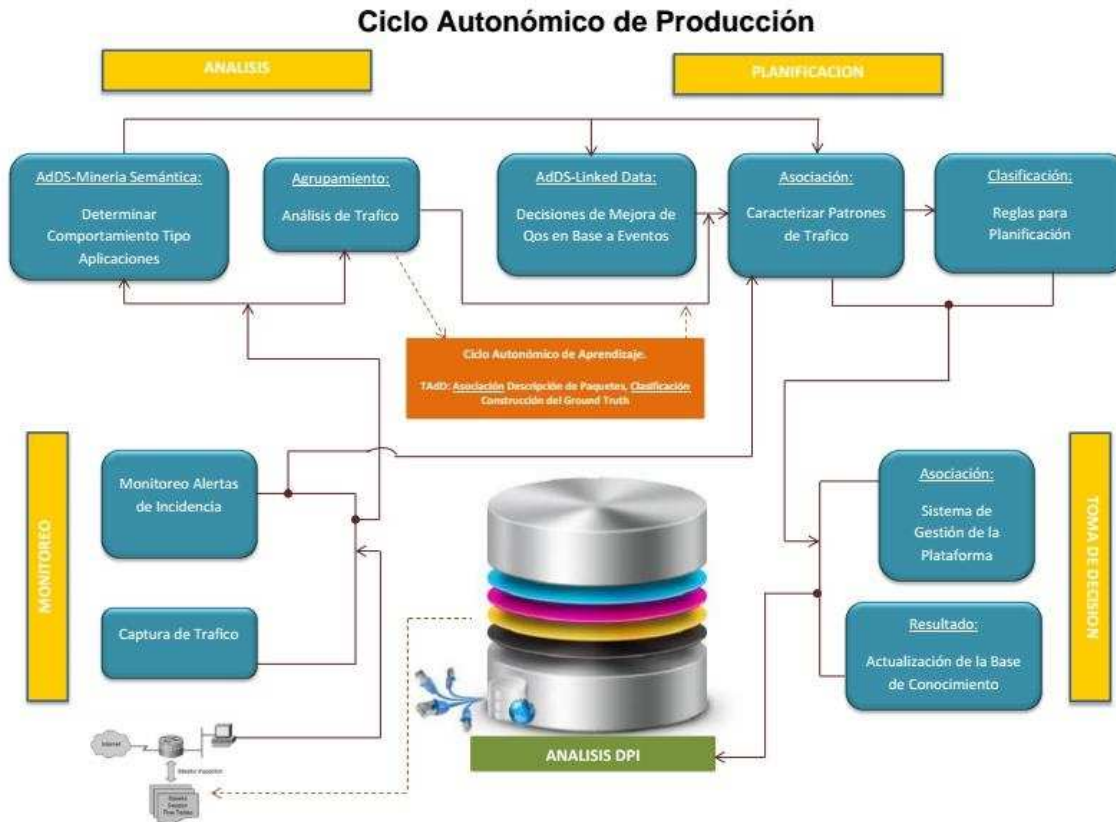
Ciclo Autonómico de Producción

ANALISIS

PLANIFICACION

AdDS-Mineria Semántica:
Determinar Comportamiento Tipo Aplicaciones

Agrupamiento:
Análisis de Trafico

AdDS-Linked Data:
Decisiones de Mejora de Qos en Base a Eventos

Asociación:
Caracterizar Patrones de Trafico

Clasificación:
Reglas para Planificación

Ciclo Autonómico de Aprendizaje.
TAdD: Asociación Descripción de Paquetes, Clasificación Construcción del Ground Truth

MONITOREO

Monitoreo Alertas de Incidencia

Captura de Trafico

Internet

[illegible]

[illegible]

ANALISIS DPI

TOMA DE DECISION

Asociación:
Sistema de Gestión de la Plataforma

Resultado:
Actualización de la Base de Conocimiento